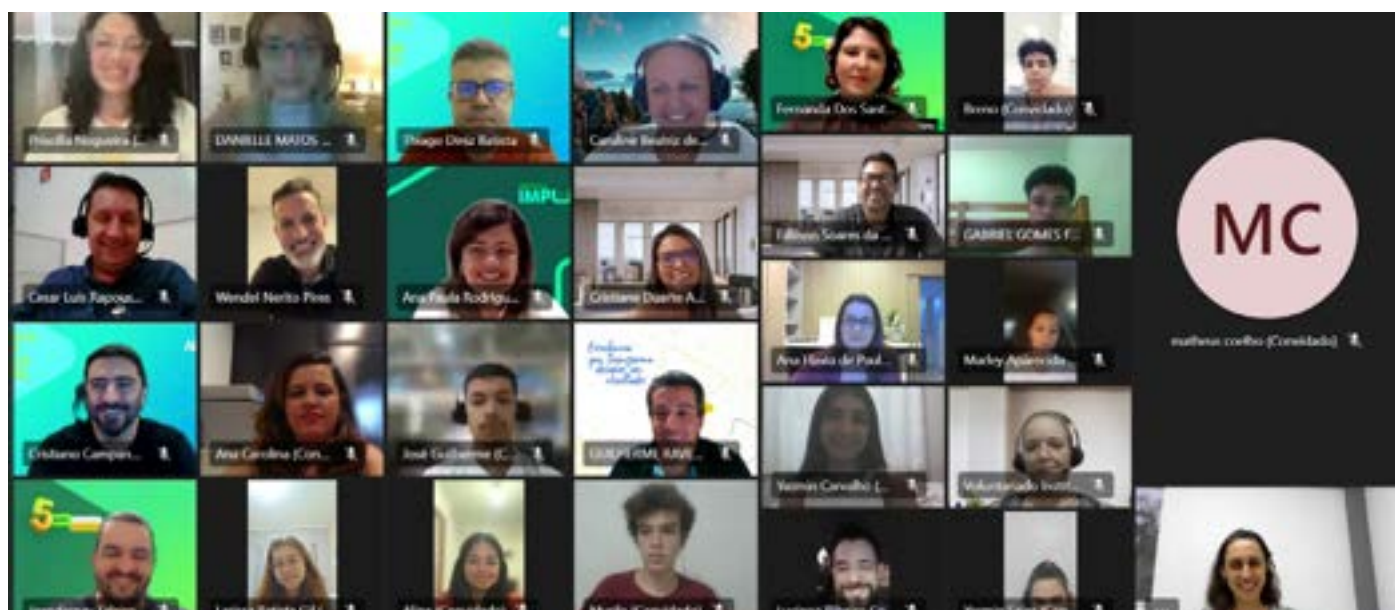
Priscilla Nogueira (...
DANIELLE MATOS ...
Thiago Diniz Batista
Caroline Beatriz de...
5
Fernanda Dos Sant...
Breno (Convidado)
Cesar Luis Rapous...
Wendel Nerito Pires
IMPU
Ana Paula Rodrigu...
Cristiane Duarte A...
Fabiano Soares da ...
GABRIEL GOMES F...
MC
matheus coelho (Convidado)
Ana Flávia de Paul...
Marley Aparecida...
Cristiano Campos...
Ana Carolina (Con...
José Guilherme (C...
GUILHERME RAVE...
Yasmin Carvalho (...
Voluntariado Insti...
5
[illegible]
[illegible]
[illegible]
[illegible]
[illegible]
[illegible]